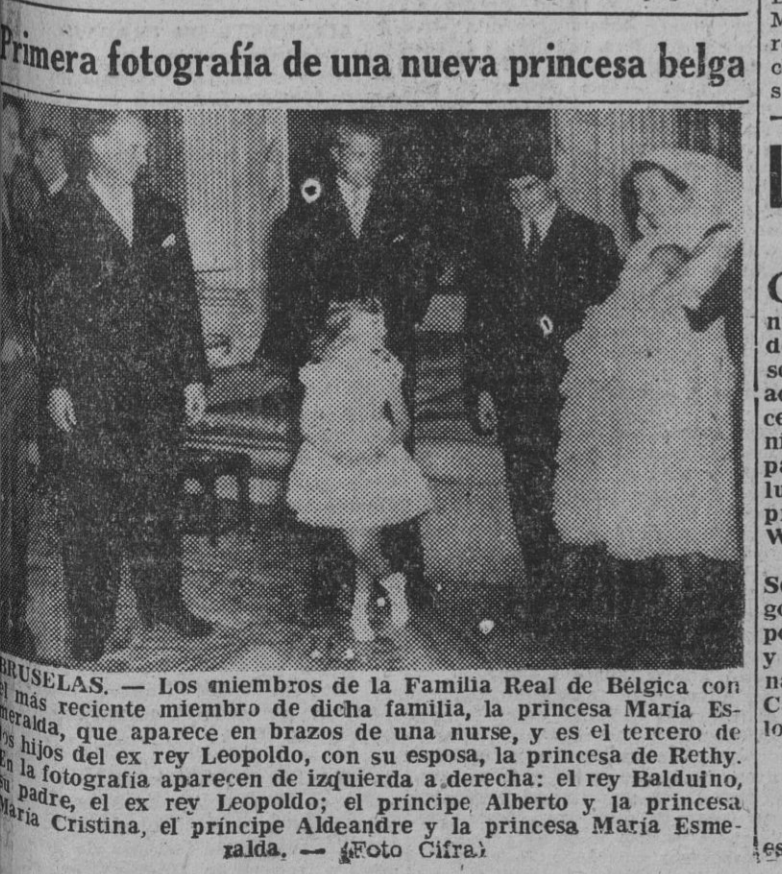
Primera fotografía de una nueva princesa belga

BRUSELAS. — Los miembros de la Familia Real de Bélgica con el más reciente miembro de dicha familia, la princesa María Esmeralda, que aparece en brazos de una nurse, y es el tercero de los hijos del ex rey Leopoldo, con su esposa, la princesa de Rethy. En la fotografía aparecen de izquierda a derecha: el rey Balduino, su padre, el ex rey Leopoldo; el príncipe Alberto y la princesa María Cristina, el príncipe Aldeandre y la princesa María Esmeralda. — (Foto Cifra)

M
r
o
s

C
n
d
s
a
c
n
p
lu
p
W

S
g
p
y
n
C
lo

es